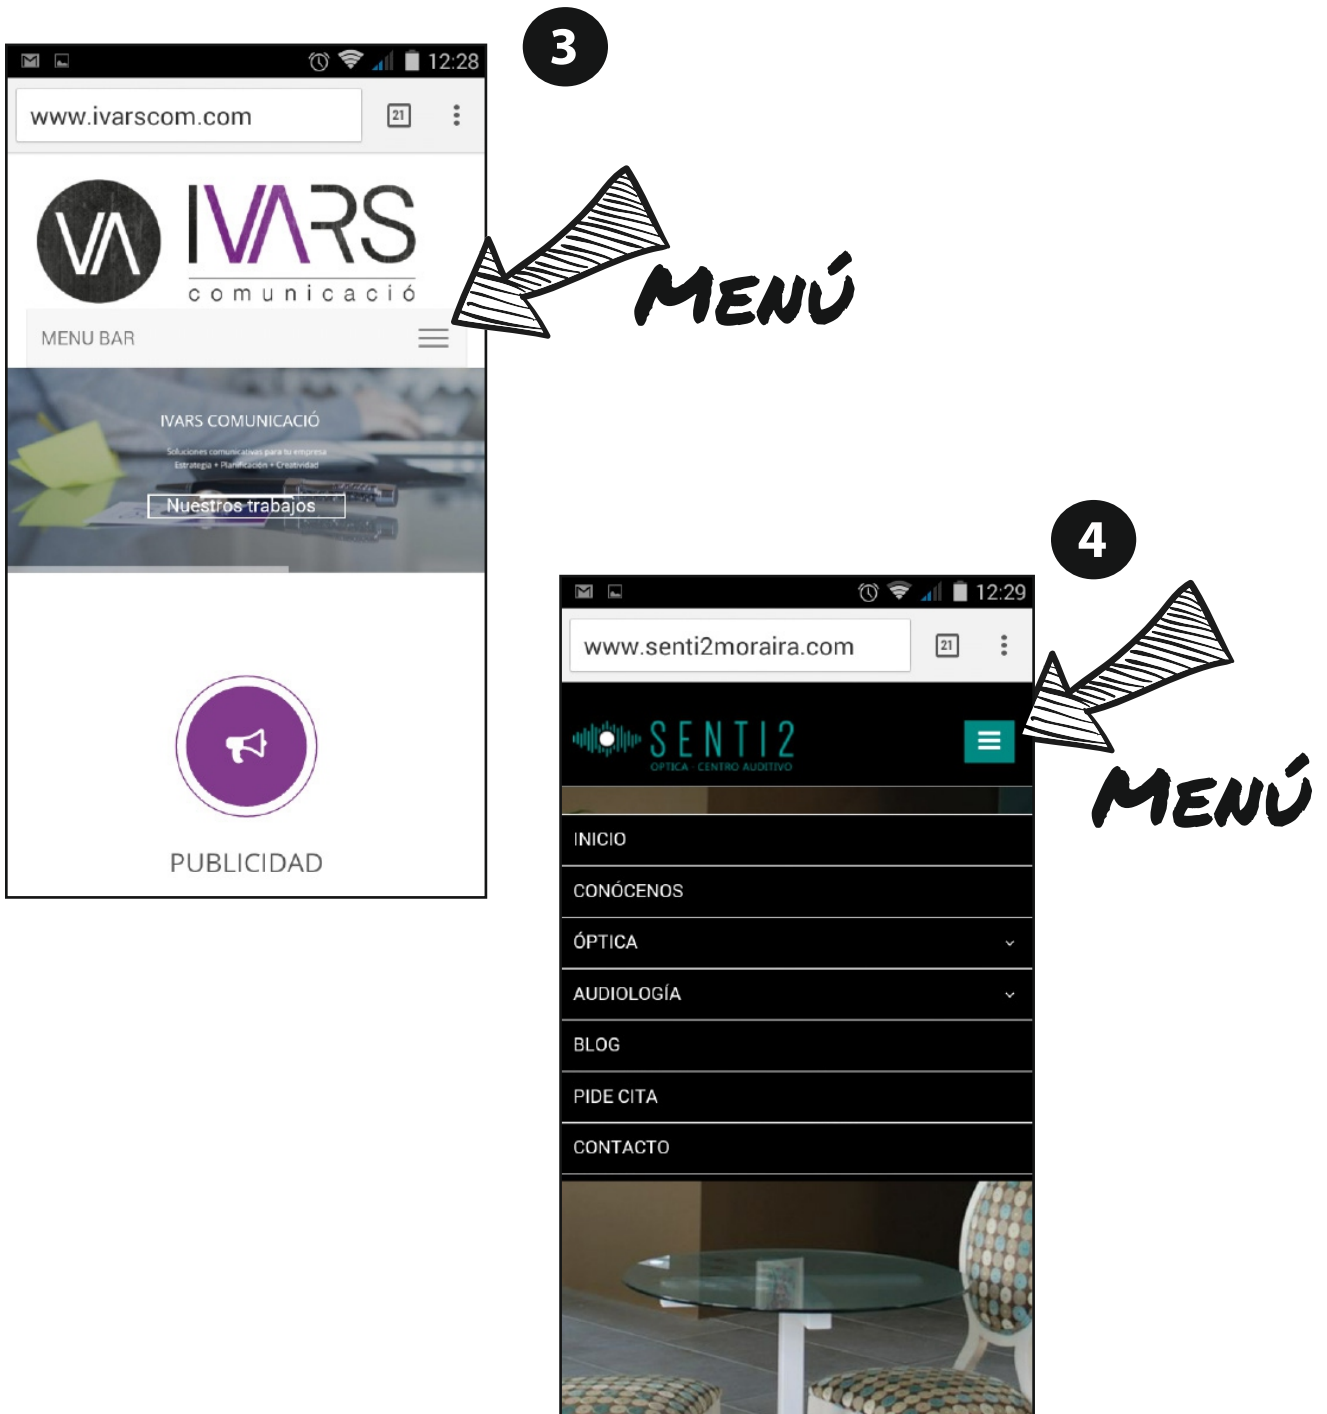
3

12:28

www.ivarscom.com

21

VA

IVARS

comunicació

MENU BAR

MENÚ

IVARS COMUNICACIÓ

Soluciones comunicativas para tu empresa

Estrategia + Planificación + Creatividad

Nuestros trabajos

PUBLICIDAD

4

12:29

www.senti2moraira.com

21

SENTI2

OPTICA · CENTRO AUDITIVO

MENÚ

INICIO

CONÓCENOS

ÓPTICA

AUDIOLOGÍA

BLOG

PIDE CITA

CONTACTO